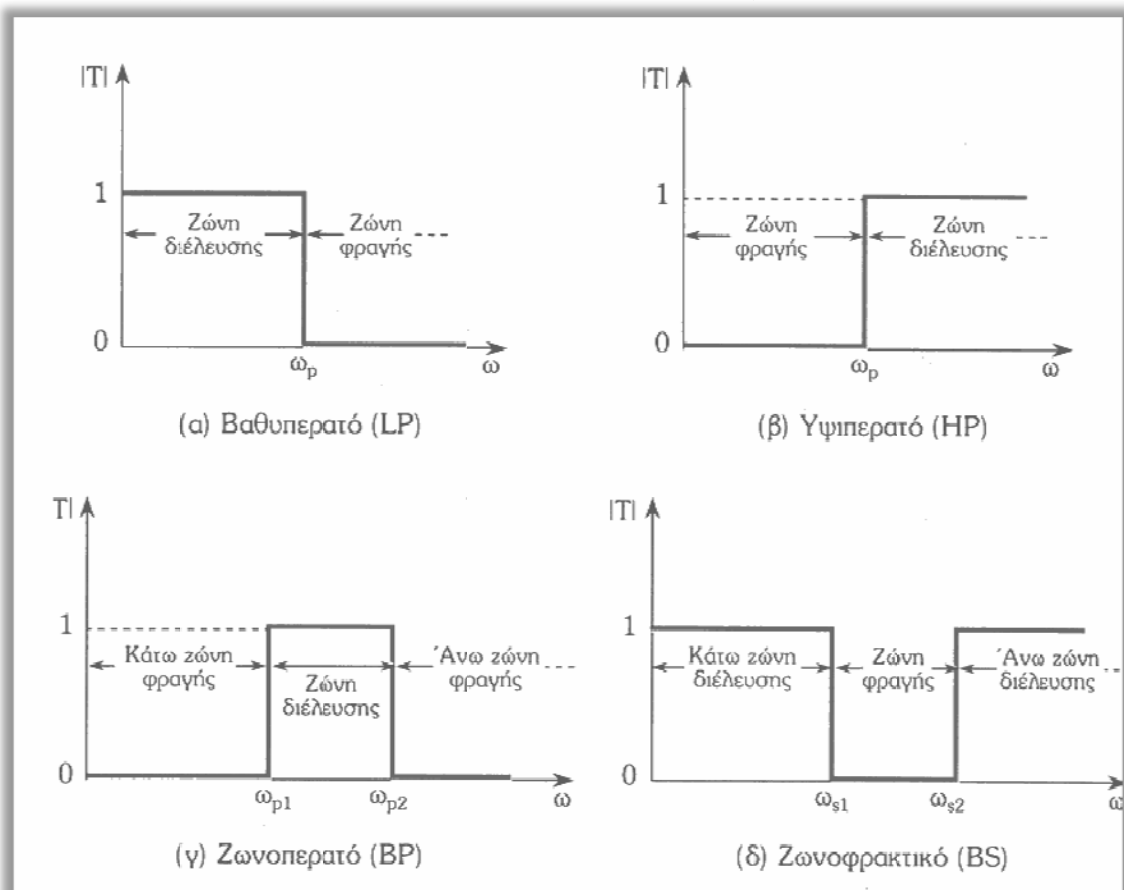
|T|

1

Ζώνη διέλευσης

Ζώνη φραγής

0

$\omega_p$

$\omega$

(α) Βαθυπερατό (LP)

|T|

1

Ζώνη φραγής

Ζώνη διέλευσης

0

$\omega_p$

$\omega$

(β) Υψιπερατό (HP)

T|

1

Κάτω ζώνη φραγής

Ζώνη διέλευσης

Άνω ζώνη φραγής

0

$\omega_{p1}$

$\omega_{p2}$

$\omega$

(γ) Ζωνοπερατό (BP)

|T|

1

Κάτω ζώνη διέλευσης

Ζώνη φραγής

Άνω ζώνη διέλευσης

0

$\omega_{s1}$

$\omega_{s2}$

$\omega$

(δ) Ζωνοφρακτικό (BS)